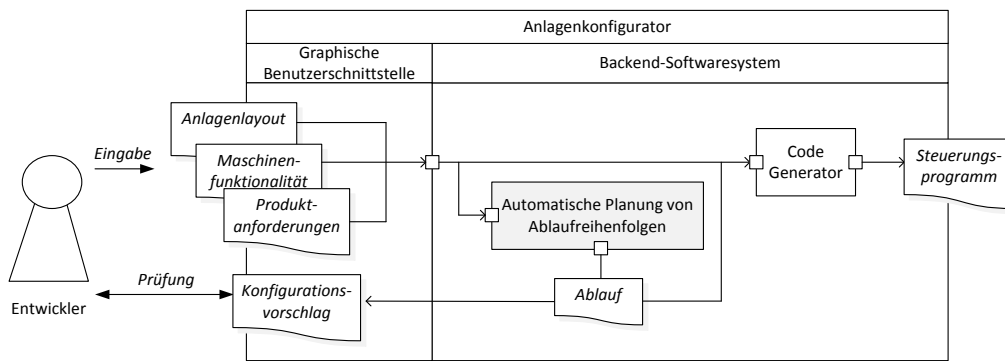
Anlagenkonfigurator

Graphische Benutzerschnittstelle

Backend-Softwaresystem

Anlagenlayout

Eingabe

Maschinenfunktionalität

Produktanforderungen

Code Generator

Steuerungsprogramm

Automatische Planung von Ablaufreihenfolgen

Prüfung

Konfigurationsvorschlag

Ablauf

Entwickler